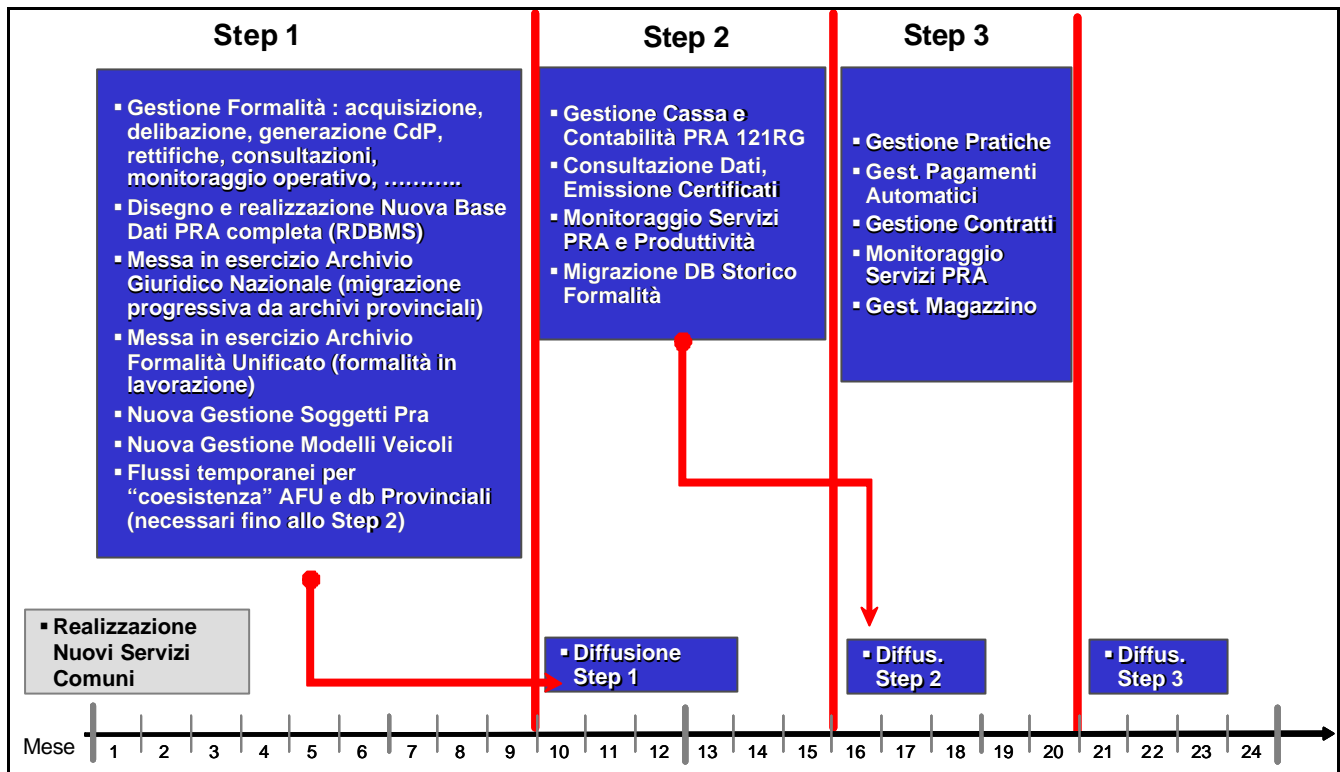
Step 1

Step 2

Step 3

▪ Gestione Formalità : acquisizione, delibazione, generazione CdP, rettifiche, consultazioni, monitoraggio operativo, ………..
▪ Disegno e realizzazione Nuova Base Dati PRA completa (RDBMS)
▪ Messa in esercizio Archivio Giuridico Nazionale (migrazione progressiva da archivi provinciali)
▪ Messa in esercizio Archivio Formalità Unificato (formalità in lavorazione)
▪ Nuova Gestione Soggetti Pra
▪ Nuova Gestione Modelli Veicoli
▪ Flussi temporanei per “coesistenza” AFU e db Provinciali (necessari fino allo Step 2)

▪ Gestione Cassa e Contabilità PRA 121RG
▪ Consultazione Dati, Emissione Certificati
▪ Monitoraggio Servizi PRA e Produttività
▪ Migrazione DB Storico Formalità

▪ Gestione Pratiche
▪ Gest. Pagamenti Automatici
▪ Gestione Contratti
▪ Monitoraggio Servizi PRA
▪ Gest. Magazzino

▪ Realizzazione Nuovi Servizi Comuni

▪ Diffusione Step 1

▪ Diffus. Step 2

▪ Diffus. Step 3

Mese 1 2 3 4 5 6 7 8 9 10 11 12 13 14 15 16 17 18 19 20 21 22 23 24